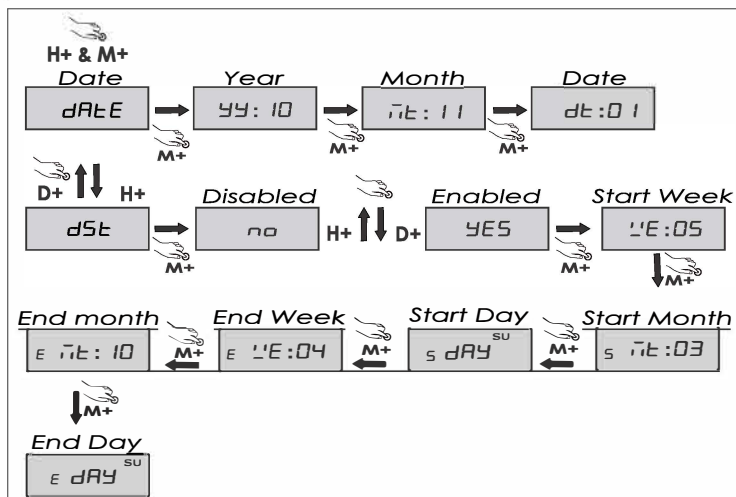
H+ & M+

Date

dAtE

M+

Year

YY: 10

M+

Month

Mt: 11

M+

Date

dt: 01

D+

H+

dSt

M+

Disabled

no

H+

D+

Enabled

YES

M+

Start Week

WE: 05

M+

End month

E Mt: 10

M+

End Week

E WE: 04

M+

Start Day

S dAY SU

M+

Start Month

S Mt: 03

M+

End Day

E dAY SU